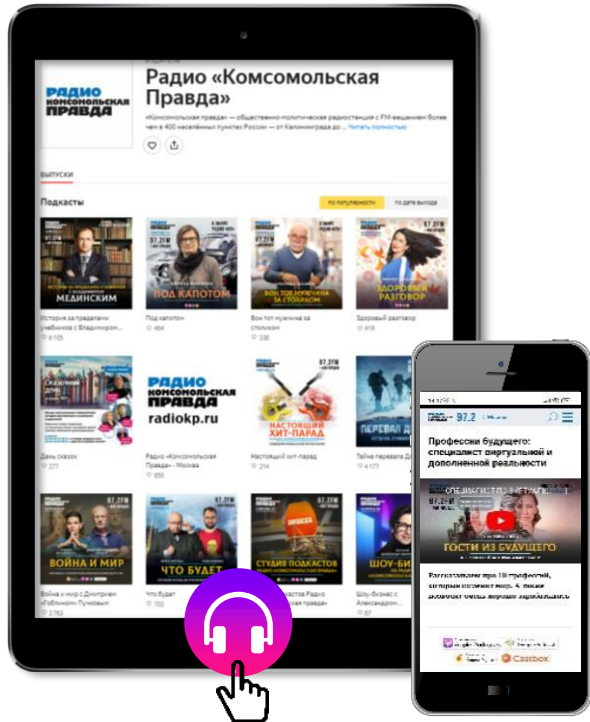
РАДИО КОМСОМОЛЬСКАЯ ПРАВДА

Радио «Комсомольская Правда»

«Комсомольская правда» — общественно-политическая радиостанция с FM-вещанием более чем в 400 населённых пунктах России — от Калининграда до ... Читать полностью

ВЫПУСКИ

Подкасты

по популярности

по дате выхода

МЕДИНСКИМ

ПОД КАПОТОМ

ВОТ ТОТ МУЖЧИНА ЗА СТОЛИКОМ

ЗДОРОВЫЙ РАЗГОВОР

История за пределами учебников с Владимиром...

6 105

Под капотом

464

Вот тот мужчина за столиком

338

Здоровый разговор

418

РАДИО КОМСОМОЛЬСКАЯ ПРАВДА radiokp.ru

НАСТОЯЩИЙ ХИТ-ПАРАД

ПЕРЕВАЛ Д

День сказок

277

Радио «Комсомольская Правда» - Москва

856

Настоящий хит-парад

214

Тайна перевала Д

4 177

ВОЙНА И МИР

ЧТО БУДЕТ

СТУДИЯ ПОДКАСТОВ

ШОУ-БИ

Война и мир с Дмитрием «Гоблином» Пучковым

3 783

Что будет

702

Студия подкастов

Шоу-бизнес с Александром...

97,2 FM

Профессии будущего: специалист виртуальной и дополненной реальности

ГОСТИ ИЗ БУДУЩЕГО

Castbox